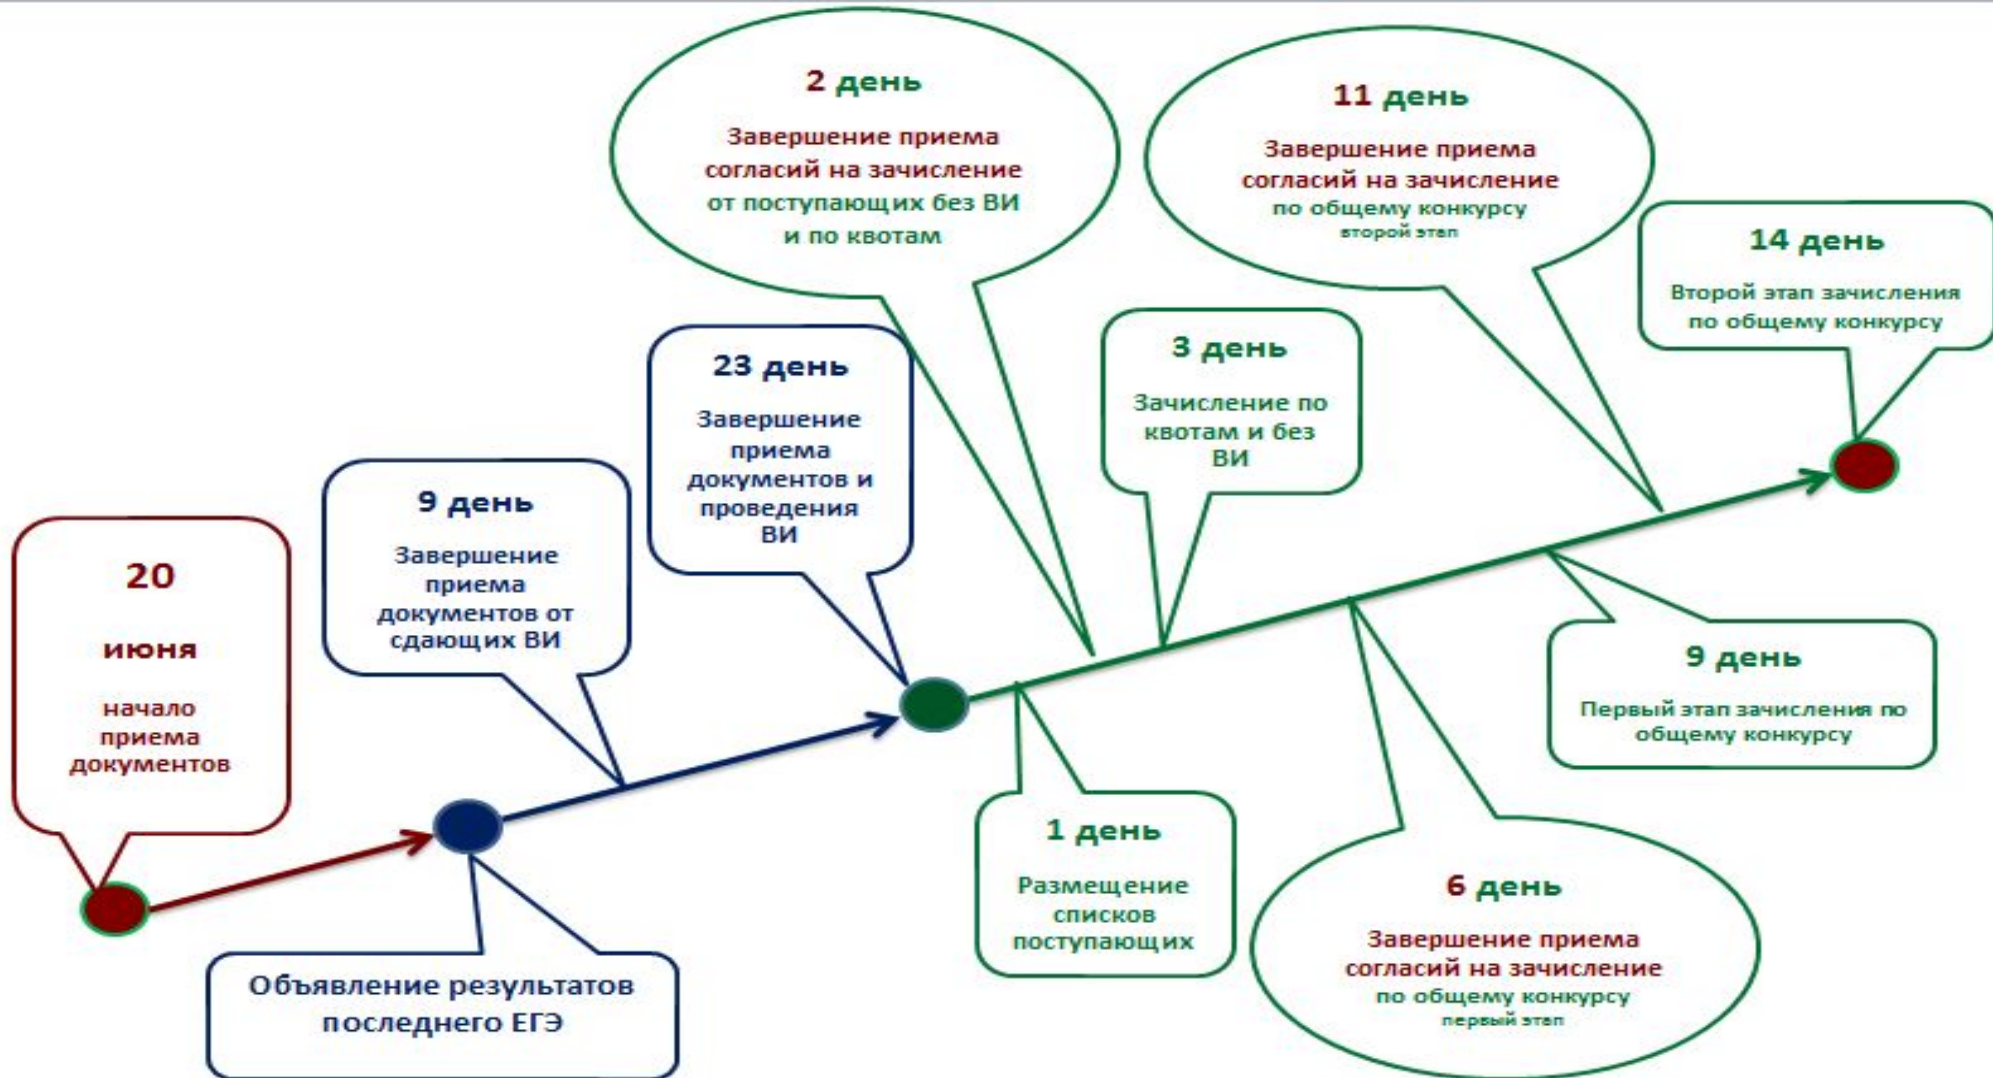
20

июня

начало приема документов

Объявление результатов последнего ЕГЭ

9 день

Завершение приема документов от сдающих ВИ

23 день

Завершение приема документов и проведения ВИ

2 день

Завершение приема согласий на зачисление от поступающих без ВИ и по квотам

1 день

Размещение списков поступающих

3 день

Зачисление по квотам и без ВИ

6 день

Завершение приема согласий на зачисление по общему конкурсу первый этап

9 день

Первый этап зачисления по общему конкурсу

11 день

Завершение приема согласий на зачисление по общему конкурсу второй этап

14 день

Второй этап зачисления по общему конкурсу